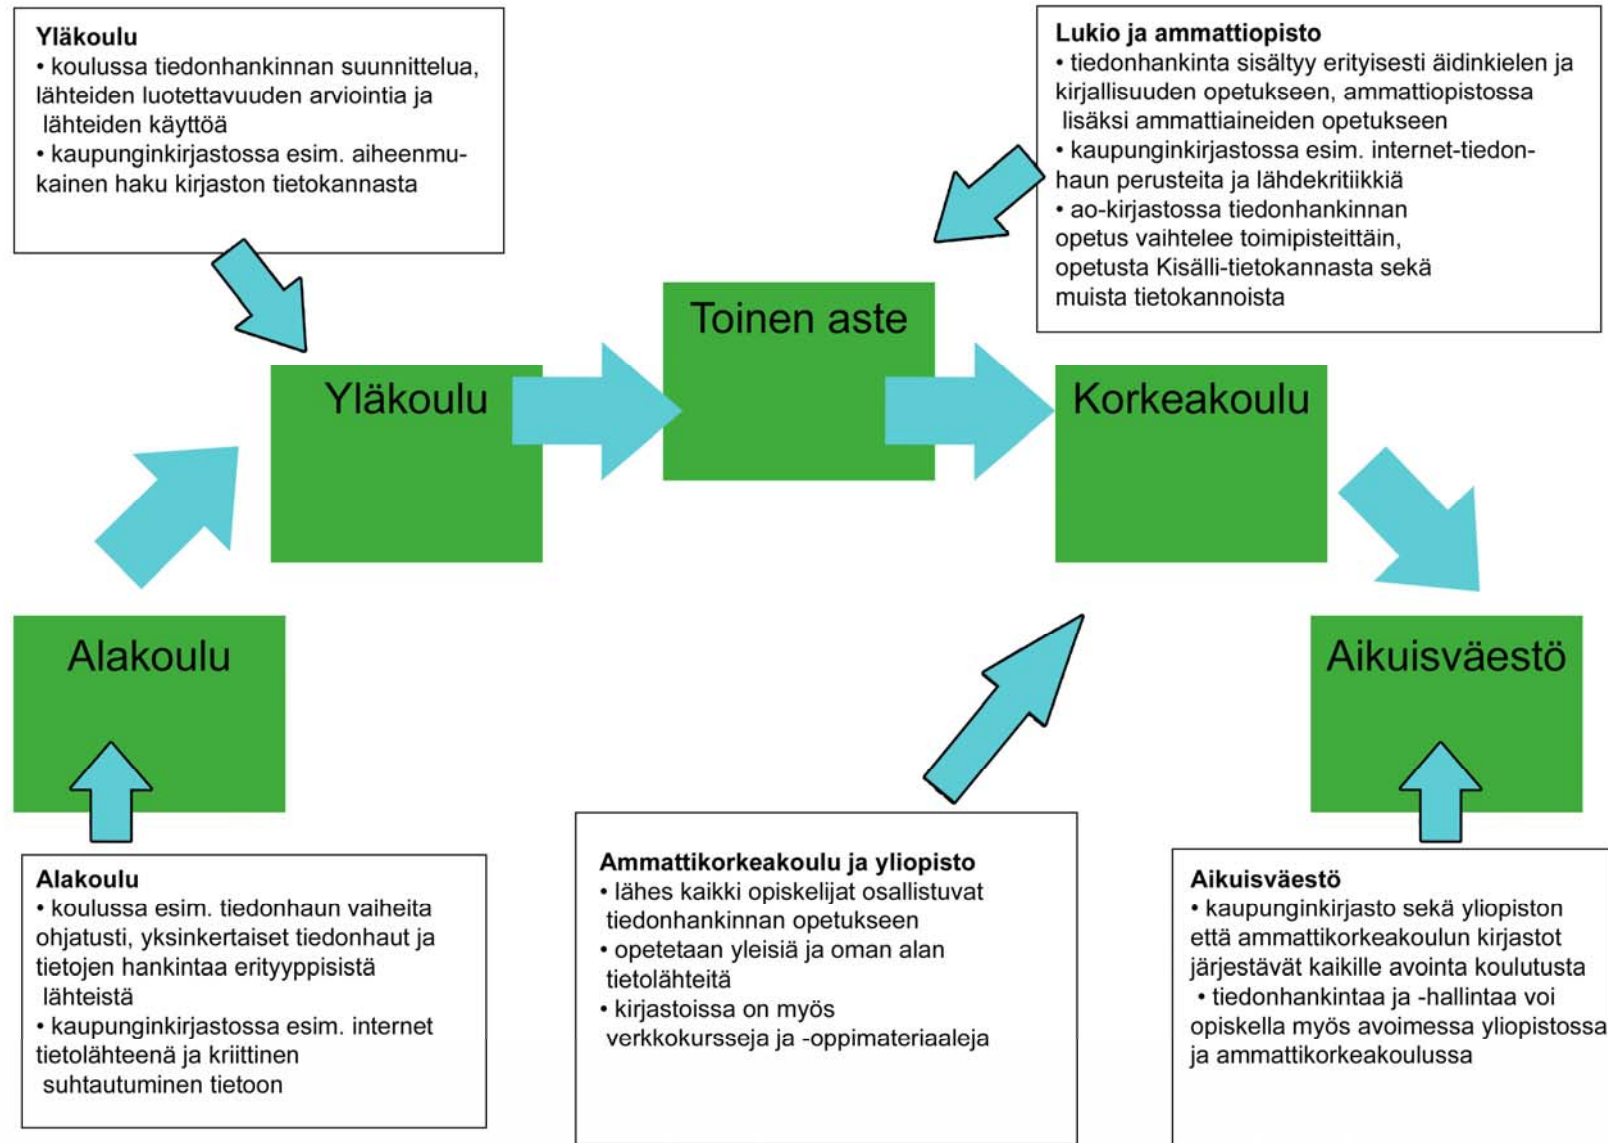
Yläkoulu
• koulussa tiedonhankinnan suunnittelua, lähteiden luotettavuuden arviointia ja lähteiden käyttöä
• kaupunginkirjastossa esim. aiheenmukainen haku kirjaston tietokannasta

Lukio ja ammattiopisto
• tiedonhankinta sisältyy erityisesti äidinkielen ja kirjallisuuden opetukseen, ammattiopistossa lisäksi ammattiaineiden opetukseen
• kaupunginkirjastossa esim. internet-tiedonhaun perusteita ja lähdekritiikkiä
• ao-kirjastossa tiedonhankinnan opetus vaihtelee toimipisteittäin, opetusta Kisälli-tietokannasta sekä muista tietokannoista

Toinen aste

Yläkoulu

Korkeakoulu

Alakoulu

Aikuisväestö

Alakoulu
• koulussa esim. tiedonhaun vaiheita ohjatusti, yksinkertaiset tiedonhaut ja tietojen hankintaa erityyppisistä lähteistä
• kaupunginkirjastossa esim. internet tietolähteenä ja kriittinen suhtautuminen tietoon

Ammattikorkeakoulu ja yliopisto
• lähes kaikki opiskelijat osallistuvat tiedonhankinnan opetukseen
• opetetaan yleisiä ja oman alan tietolähteitä
• kirjastoissa on myös verkkokursseja ja -oppimateriaaleja

Aikuisväestö
• kaupunginkirjasto sekä yliopiston että ammattikorkeakoulun kirjastot järjestävät kaikille avointa koulutusta
• tiedonhankintaa ja -hallintaa voi opiskella myös avoimessa yliopistossa ja ammattikorkeakoulussa